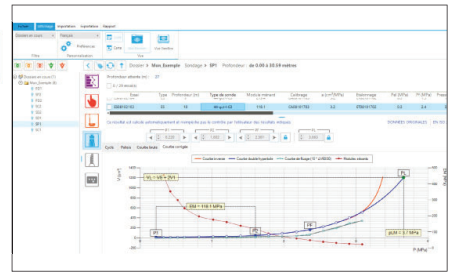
Fichier | Affichage | Importation | Exportation | Rapport

Dossier en Cours | Pressio

Préférences

Filtre | Personnalisation | Carte | Vue

Dossier en Cours (1)
Mon_Exemple (9)
SP1
SP2
SP3
SP4
SP5
SP6
SP7
SP8
SP9

Dossier > Mon_Exemple > Sondage > SP1 | Profondeur : de 0.00 à 20.34 mètres

Profondeur atteinte (m) : 37

| | Type | Profondeur (m) | Type de sonde | | | | | | | |
|---|---|---|---|---|---|---|---|---|---|---|
| | 30 | 16 | 60 | | | | | | | |

Consulter et calculer automatiquement et compléter par le contrôle | DONNÉES ORIGINALES | EN BAR

Cycle | Palier | Courbe brute | Courbe corrigée

Courbe brute | Courbe double hyperbole | Courbe de fluage | Module pressio

V (cm³)

V1 = V0 = [V1]

EM = 118.1 MPa

pLM = 3.7 MPa

[V1] | [V2] | [V3] | [P1] | [P2]

P (MPa)